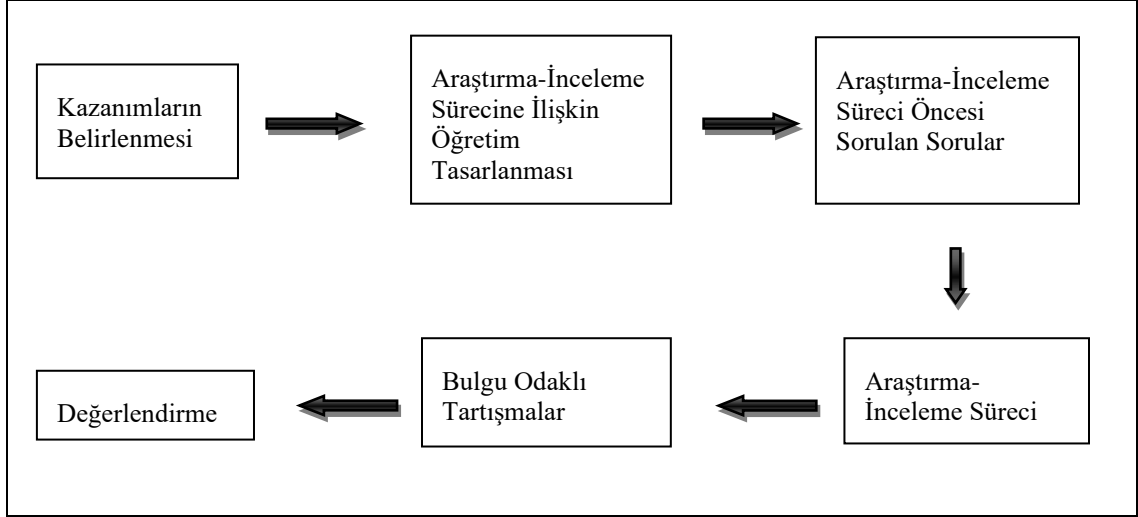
Kazanımların Belirlenmesi

Araştırma-İnceleme Sürecine İlişkin Öğretim Tasarlanması

Araştırma-İnceleme Süreci Öncesi Sorulan Sorular

Araştırma-İnceleme Süreci

Bulgu Odaklı Tartışmalar

Değerlendirme